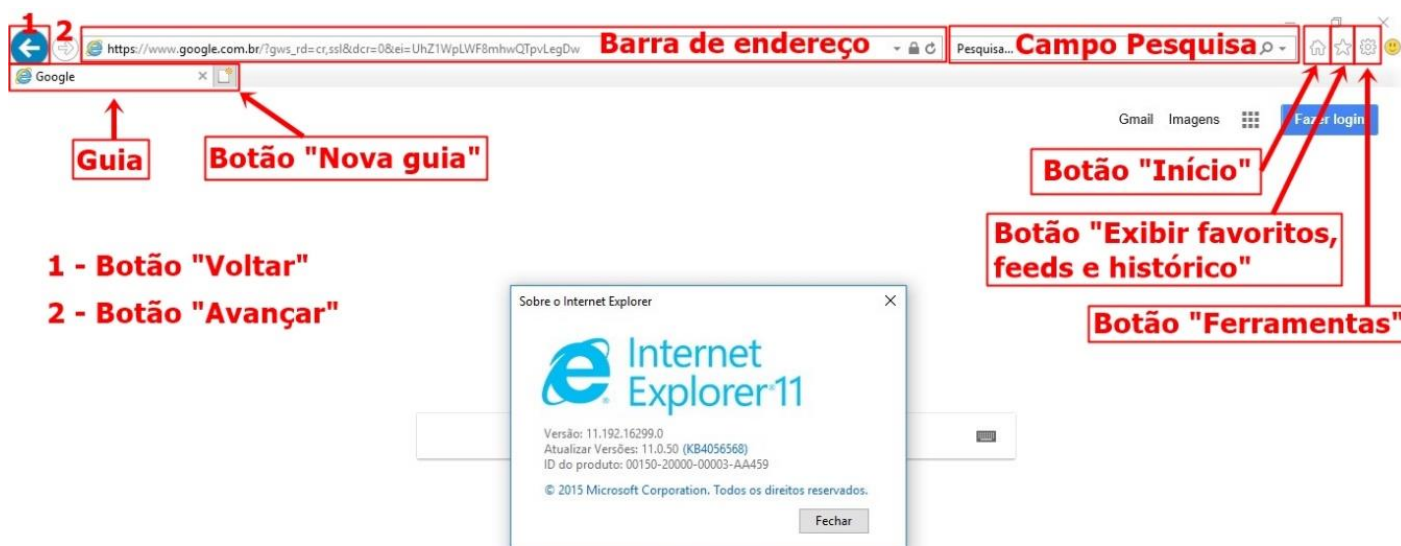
1 2

https://www.google.com.br/?gws_rd=cr,ssl&dcr=0&ei=UhZ1WpLWF8mhwQTpvLegDw Barra de endereço

Pesquisa... Campo Pesquisa

Google

Gmail Imagens Fazer login

Guia

Botão "Nova guia"

Botão "Início"

Botão "Exibir favoritos, feeds e histórico"

1 - Botão "Voltar"

2 - Botão "Avançar"

Botão "Ferramentas"

Sobre o Internet Explorer

Internet Explorer 11

Versão: 11.192.16299.0
Atualizar Versões: 11.0.50 (KB4056568)
ID do produto: 00150-20000-00003-AA459

© 2015 Microsoft Corporation. Todos os direitos reservados.

Fechar